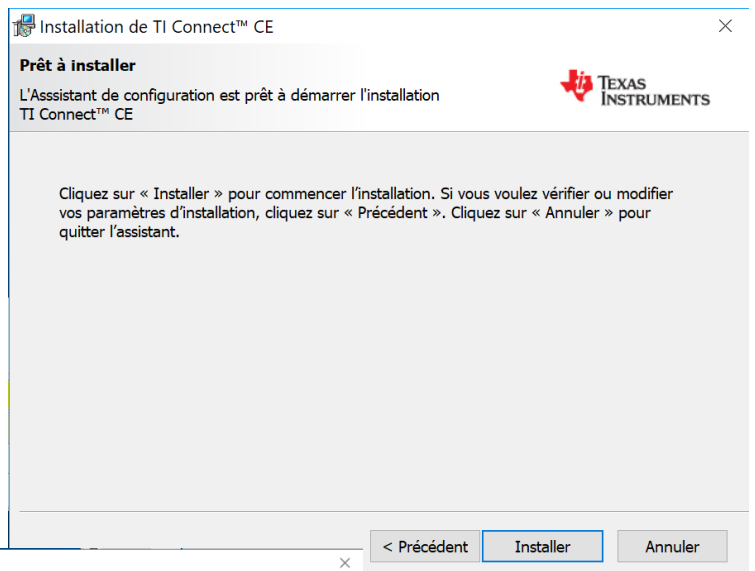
Installation de TI Connect™ CE

Prêt à installer

L'Asssistant de configuration est prêt à démarrer l'installation TI Connect™ CE

TEXAS INSTRUMENTS

Cliquez sur « Installer » pour commencer l’installation. Si vous voulez vérifier ou modifier vos paramètres d’installation, cliquez sur « Précédent ». Cliquez sur « Annuler » pour quitter l’assistant.

< Précédent

Installer

Annuler